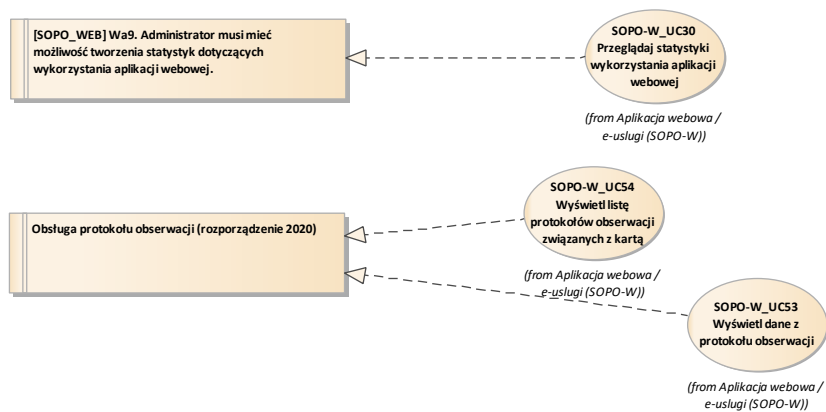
[SOPO_WEB] Wa9. Administrator musi mieć możliwość tworzenia statystyk dotyczących wykorzystania aplikacji webowej.

SOPO-W_UC30
Przeglądaj statystyki wykorzystania aplikacji webowej

(from Aplikacja webowa / e-uslugi (SOPO-W))

Obsługa protokołu obserwacji (rozporządzenie 2020)

SOPO-W_UC54
Wyświetl listę protokołów obserwacji związanych z kartą

(from Aplikacja webowa / e-uslugi (SOPO-W))

SOPO-W_UC53
Wyświetl dane z protokołu obserwacji

(from Aplikacja webowa / e-uslugi (SOPO-W))